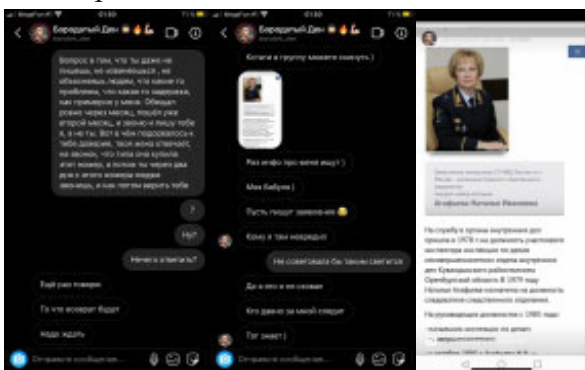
Бородатый Ден

Вопрос в том, что ты даже не пишешь, не извиняешься, не объясняешь, люди, что какие то проблемы, что какие то задержки, как примерно у меня. Обещал ровно через месяц, пошёл уже второй месяц, я звоню и пишу тебе я, а не ты. Вот в чём подозреваюсь к тебе доверия. Твоя жена отвечает, на звонки, что типа она купила этот номер, а потом ты через два дня с этого номера мне звонишь, а как потом верить тебя

?

Ну?

Ничего ответить?

Ещё раз повтори

То что вернёт будет

Надо ждать

Отправить сообщение...

Бородатый Ден

Копаги в группу можете выкинуть)

Раз инфо про меня ищут)

Мая бабуля)

Пусть пишут заявление 😂

Кому я там накрадил

Не советовала бы таким свягатся

Да я его и не знаю

Кто давно за мной следит

Тот знает)

Отправить сообщение...

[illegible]

Агафьева Наталья Ивановна

На службу в органы внутренних дел пришла в 1978 году на должность участкового инспектора инспекции по делам несовершеннолетних отдела внутренних дел Красногвардейского райисполкома Оренбургской области. В 1979 году Наталья Агафьева назначена на должность следователя следственного отделения.

На руководящих должностях с 1985 года:

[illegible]